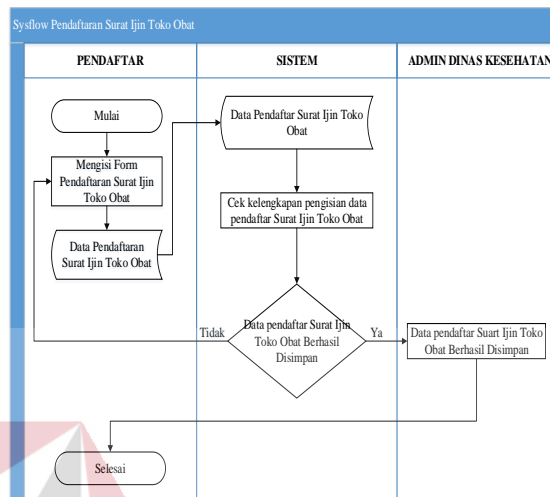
Sysflow Pendaftaran Surat Ijin Toko Obat

PENDAFTAR

SISTEM

ADMIN DINAS KESEHATAN

Mulai

Mengisi Form Pendaftaran Surat Ijin Toko Obat

Data Pendaftaran Surat Ijin Toko Obat

Data Pendaftar Surat Ijin Toko Obat

Cek kelengkapan pengisian data pendaftar Surat Ijin Toko Obat

Data pendaftar Surat Ijin Toko Obat Berhasil Disimpan

Tidak

Ya

Data pendaftar Suart Ijin Toko Obat Berhasil Disimpan

Selesai